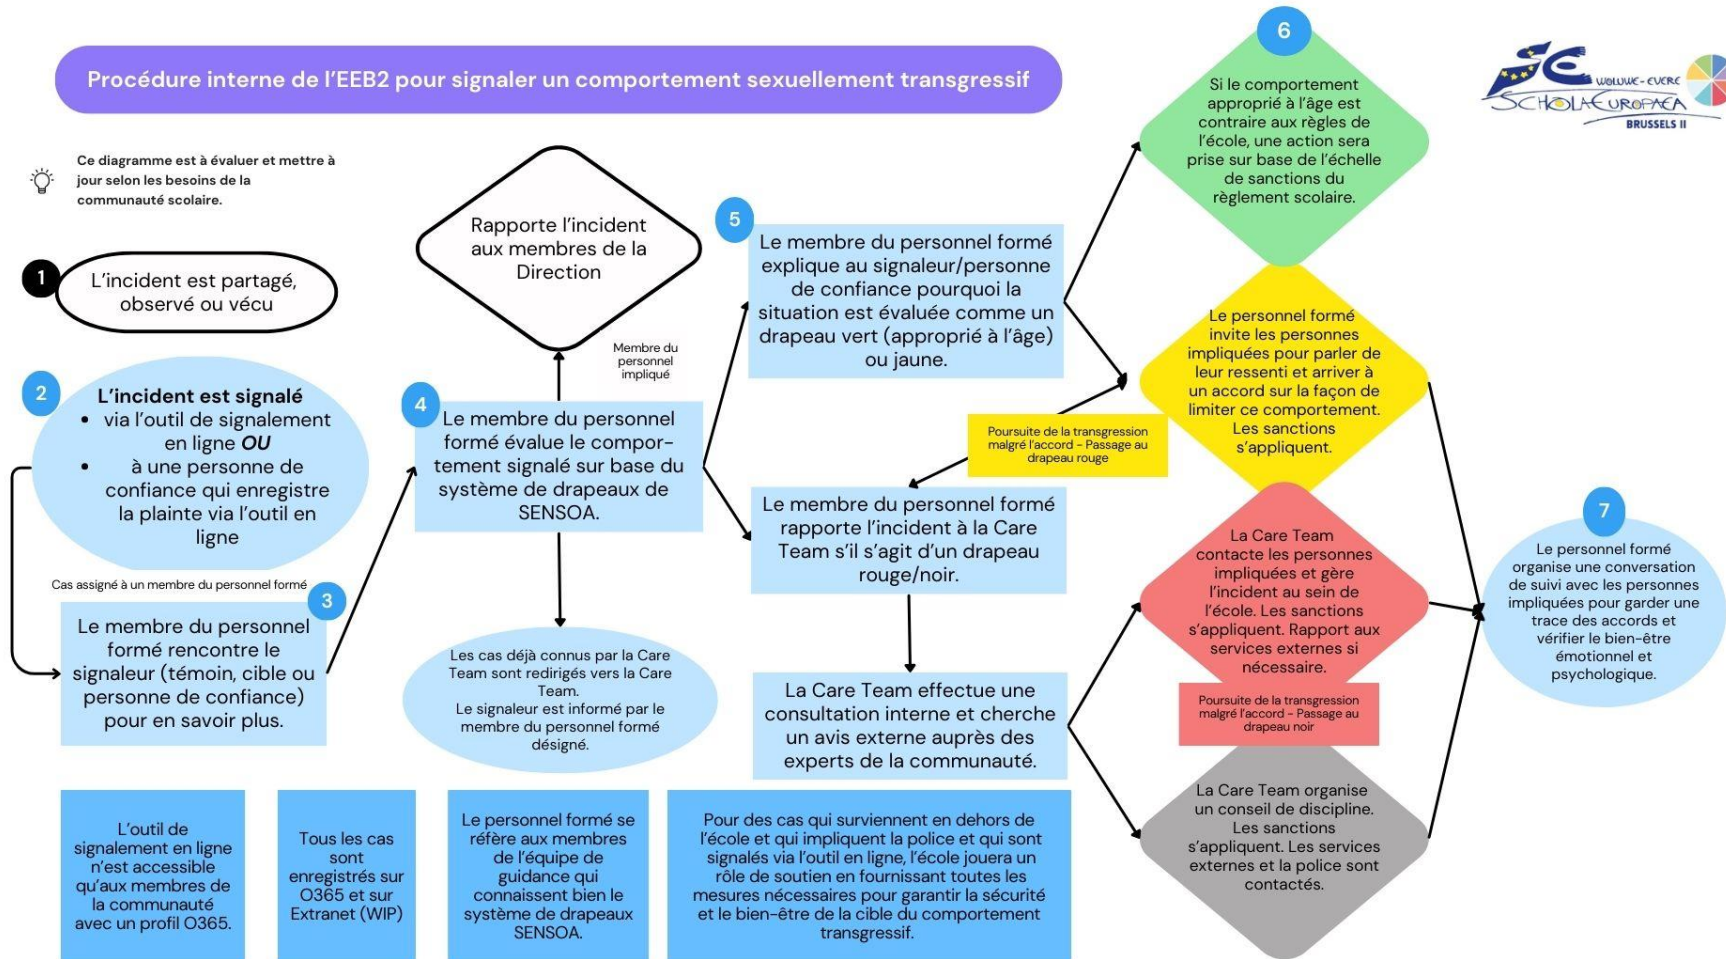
Procédure interne de l'EEB2 pour signaler un comportement sexuellement transgressif

SE WOLUWE-EVERE SCHOLA EUROPAEA BRUSSELS II

Ce diagramme est à évaluer et mettre à jour selon les besoins de la communauté scolaire.

1
L'incident est partagé, observé ou vécu

2
L'incident est signalé
• via l'outil de signalement en ligne OU
• à une personne de confiance qui enregistre la plainte via l'outil en ligne

Cas assigné à un membre du personnel formé

3
Le membre du personnel formé rencontre le signaleur (témoin, cible ou personne de confiance) pour en savoir plus.

Rapporte l'incident aux membres de la Direction

Membre du personnel impliqué

4
Le membre du personnel formé évalue le comportement signalé sur base du système de drapeaux de SENSOA.

Les cas déjà connus par la Care Team sont redirigés vers la Care Team.
Le signaleur est informé par le membre du personnel formé désigné.

5
Le membre du personnel formé explique au signaleur/personne de confiance pourquoi la situation est évaluée comme un drapeau vert (approprié à l'âge) ou jaune.

Poursuite de la transgression malgré l'accord - Passage au drapeau rouge

Le membre du personnel formé rapporte l'incident à la Care Team s'il s'agit d'un drapeau rouge/noir.

La Care Team effectue une consultation interne et cherche un avis externe auprès des experts de la communauté.

6
Si le comportement approprié à l'âge est contraire aux règles de l'école, une action sera prise sur base de l'échelle de sanctions du règlement scolaire.

Le personnel formé invite les personnes impliquées pour parler de leur ressenti et arriver à un accord sur la façon de limiter ce comportement. Les sanctions s'appliquent.

La Care Team contacte les personnes impliquées et gère l'incident au sein de l'école. Les sanctions s'appliquent. Rapport aux services externes si nécessaire.

Poursuite de la transgression malgré l'accord - Passage au drapeau noir

La Care Team organise un conseil de discipline. Les sanctions s'appliquent. Les services externes et la police sont contactés.

7
Le personnel formé organise une conversation de suivi avec les personnes impliquées pour garder une trace des accords et vérifier le bien-être émotionnel et psychologique.

L'outil de signalement en ligne n'est accessible qu'aux membres de la communauté avec un profil O365.

Tous les cas sont enregistrés sur O365 et sur Extranet (WIP)

Le personnel formé se réfère aux membres de l'équipe de guidance qui connaissent bien le système de drapeaux SENSOA.

Pour des cas qui surviennent en dehors de l'école et qui impliquent la police et qui sont signalés via l'outil en ligne, l'école jouera un rôle de soutien en fournissant toutes les mesures nécessaires pour garantir la sécurité et le bien-être de la cible du comportement transgressif.